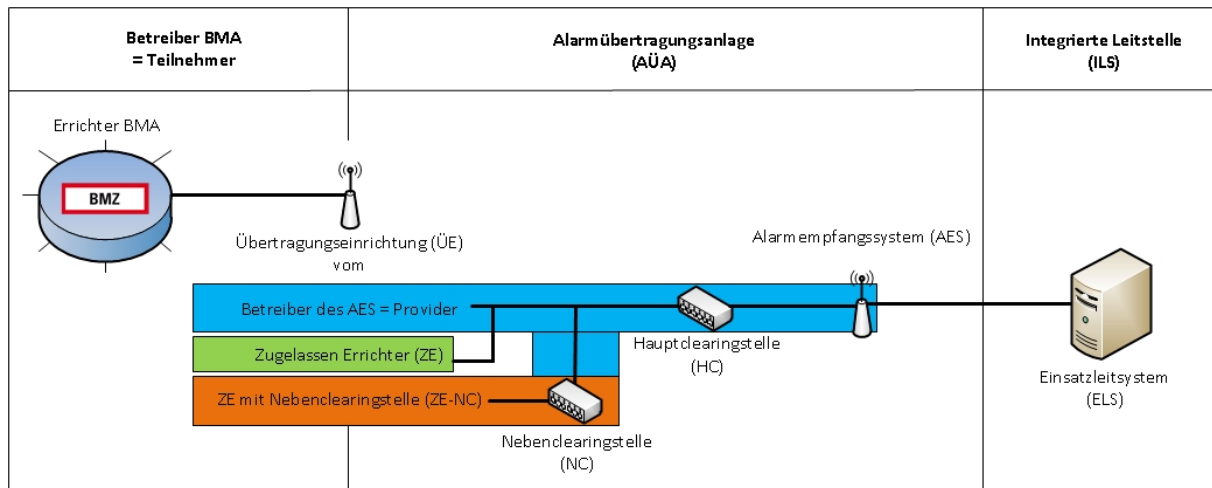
| Betreiber BMA = Teilnehmer | Alarmübertragungsanlage (AÜA) | Integrierte Leitstelle (ILS) |
|---|---|---|

Errichter BMA

BMZ

Übertragungseinrichtung (ÜE) vom

Alarmempfangssystem (AES)

Betreiber des AES = Provider

Zugelassen Errichter (ZE)

ZE mit Nebenclearingstelle (ZE-NC)

Hauptclearingstelle (HC)

Nebenclearingstelle (NC)

Einsatzleitsystem (ELS)